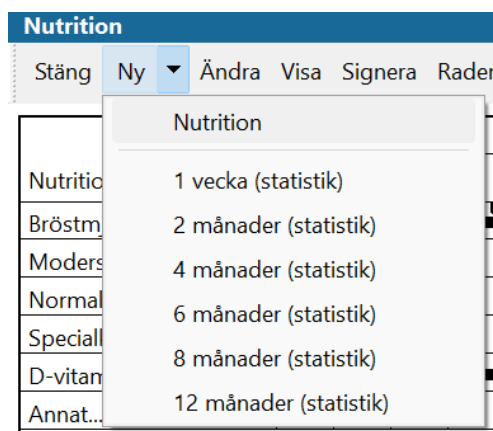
Nutrition

Stäng Ny Ändra Visa Signera Rader

Nutritio
Bröstm
Moders
Normal
Speciall
D-vitam
Annat...

Nutrition
1 vecka (statistik)
2 månader (statistik)
4 månader (statistik)
6 månader (statistik)
8 månader (statistik)
12 månader (statistik)